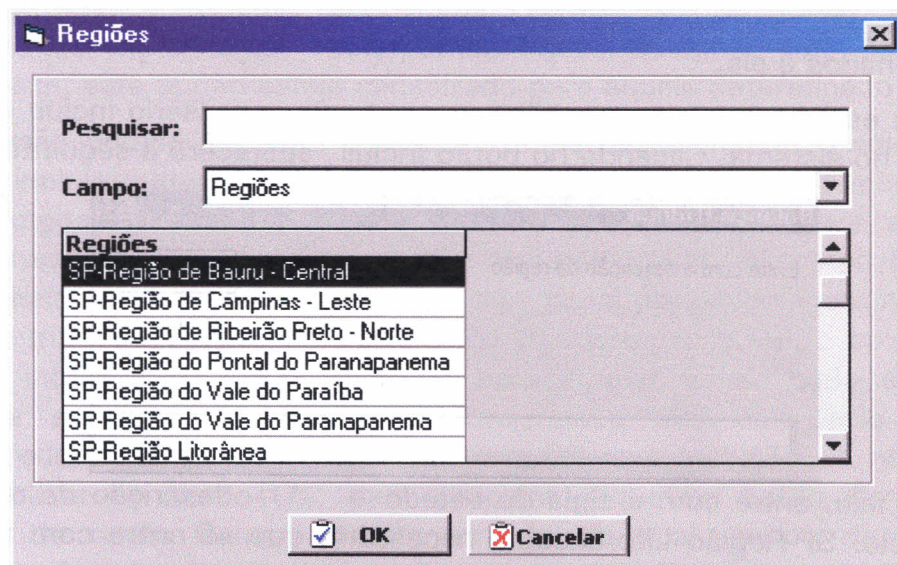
Regiões

Pesquisar:

Campo: Regiões

| Regiões |
|---|
| SP-Região de Bauru - Central |
| SP-Região de Campinas - Leste |
| SP-Região de Ribeirão Preto - Norte |
| SP-Região do Pontal do Paranapanema |
| SP-Região do Vale do Paraíba |
| SP-Região do Vale do Paranapanema |
| SP-Região Litorânea |

OK

Cancelar